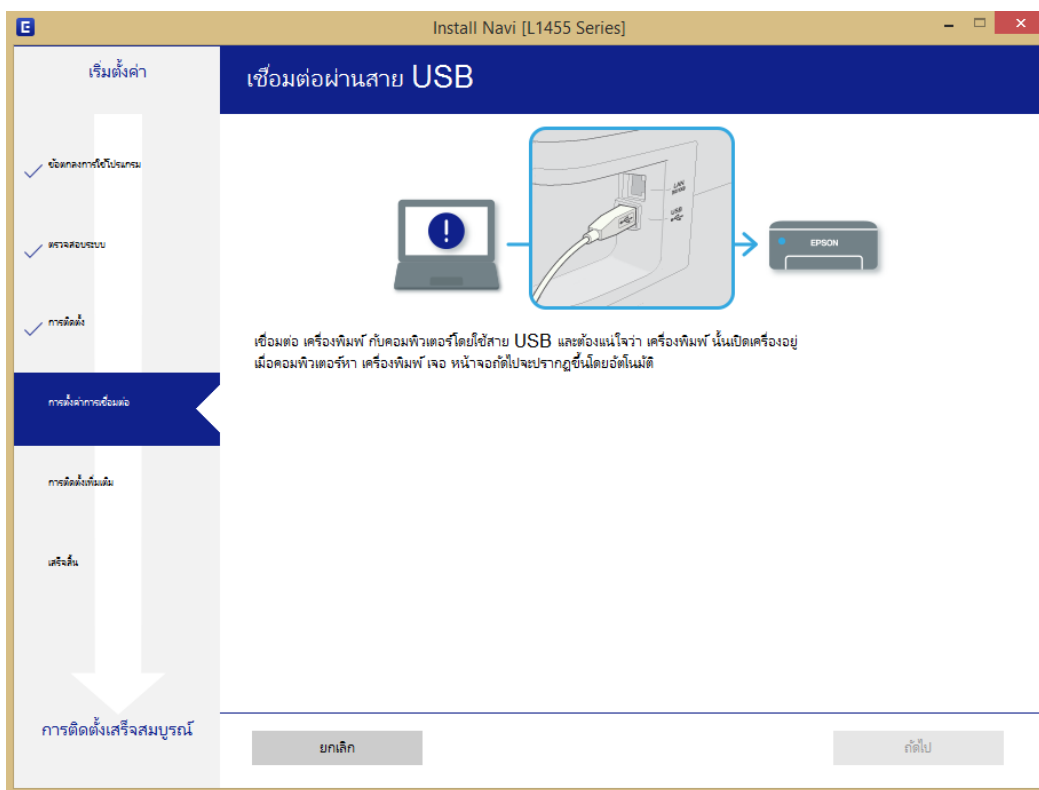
E

Install Navi [L1455 Series]

เริ่มตั้งค่า

ข้อตกลงการใช้โปรแกรม

ตรวจสอบระบบ

การติดตั้ง

การตั้งค่าการเชื่อมต่อ

การติดตั้งเพิ่มเติม

เสร็จสิ้น

การติดตั้งเสร็จสมบูรณ์

เชื่อมต่อผ่านสาย USB

LAN

USB

EPSON

เชื่อมต่อ เครื่องพิมพ์ กับคอมพิวเตอร์โดยใช้สาย USB และต้องแน่ใจว่า เครื่องพิมพ์ นั้นเปิดเครื่องอยู่
เมื่อคอมพิวเตอร์หา เครื่องพิมพ์ เจอ หน้าจอถัดไปจะปรากฏขึ้นโดยอัตโนมัติ

ยกเลิก

ถัดไป